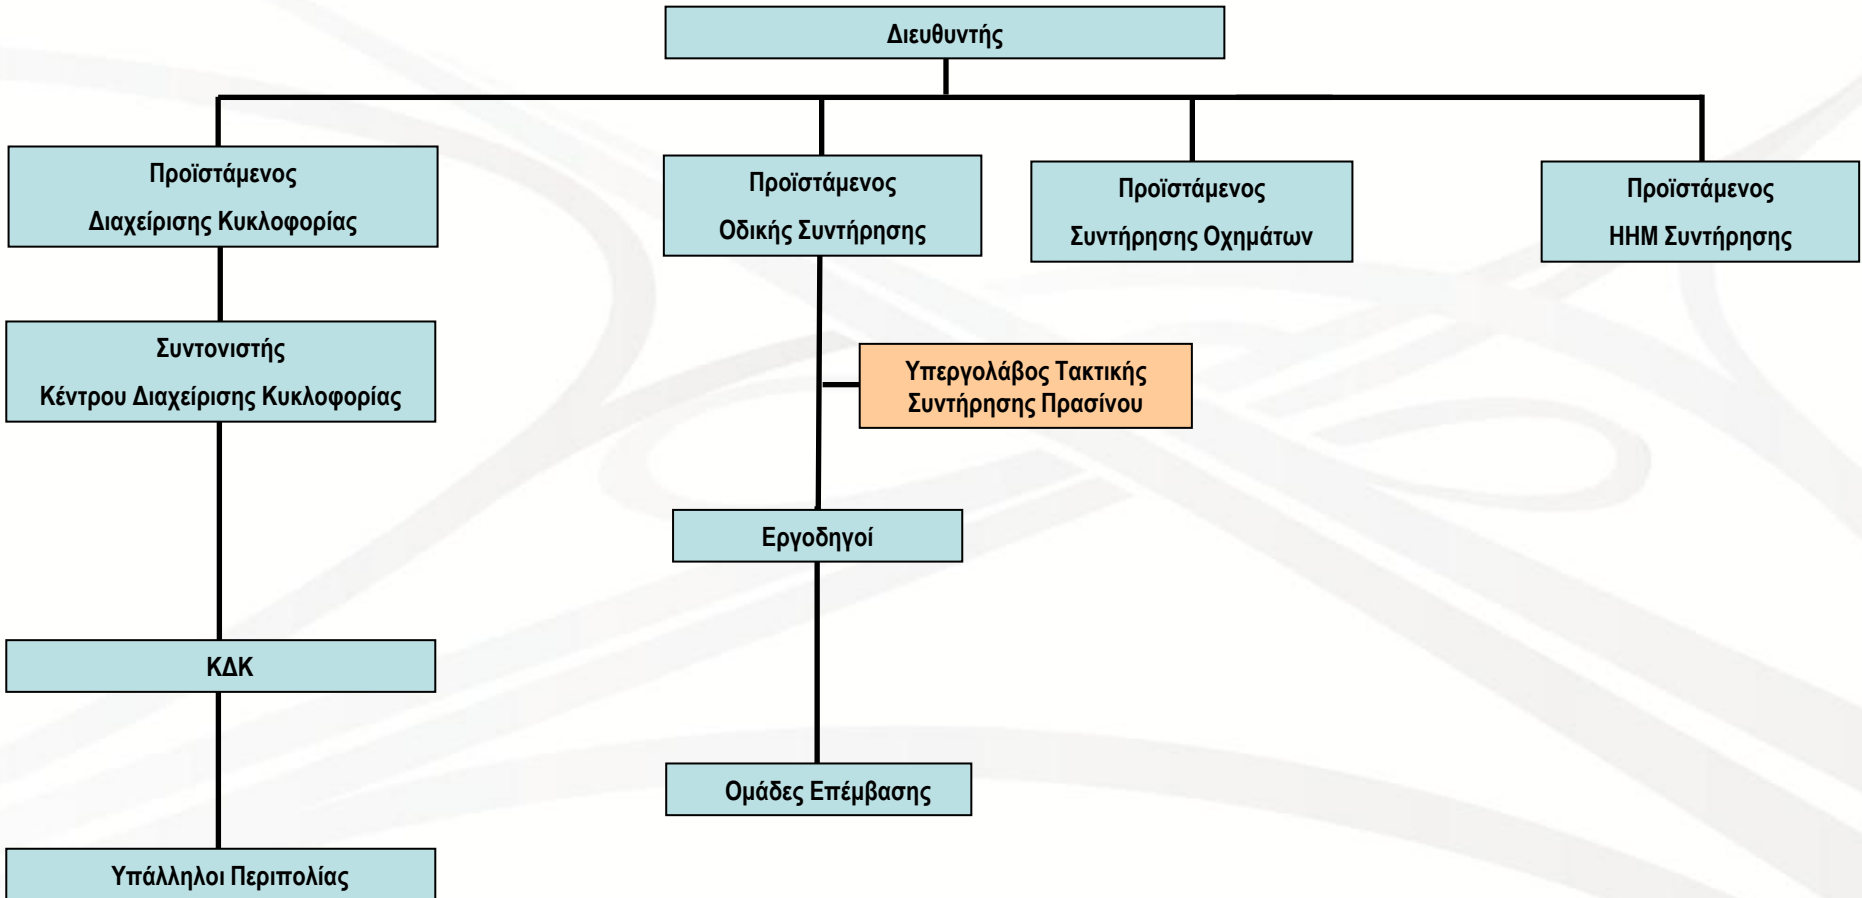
Διευθυντής

Προϊστάμενος
Διαχείρισης Κυκλοφορίας

Προϊστάμενος
Οδικής Συντήρησης

Προϊστάμενος
Συντήρησης Οχημάτων

Προϊστάμενος
ΗΗΜ Συντήρησης

Συντονιστής
Κέντρου Διαχείρισης Κυκλοφορίας

Υπεργολάβος Τακτικής
Συντήρησης Πρασίνου

Εργοδηγοί

ΚΔΚ

Ομάδες Επέμβασης

Υπάλληλοι Περιπολίας